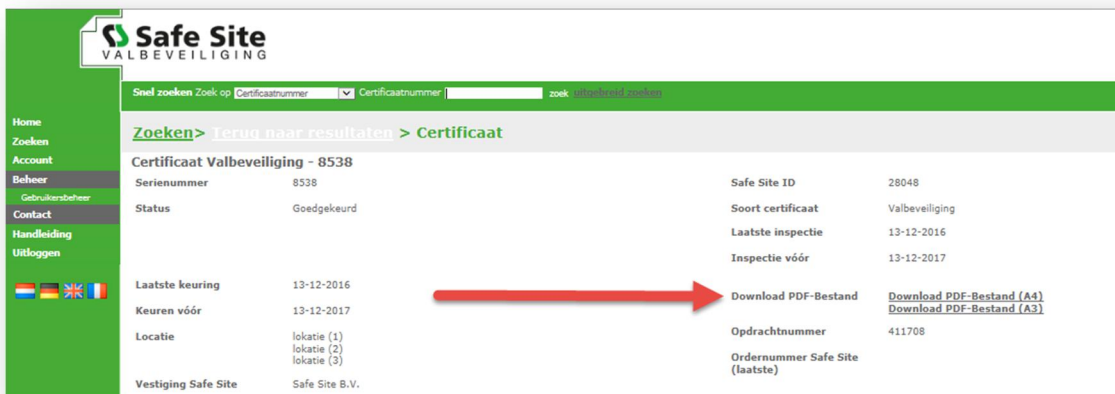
Safe Site
VALBEVEILIGING

Snel zoeken Zoek op Certificaatnummer Certificaatnummer zoek uitgebreid zoeken

Home
Zoeken
Account
Beheer
Gebruikersbeheer
Contact
Handleiding
Uitloggen

Zoeken> Terug naar resultaten > Certificaat

Certificaat Valbeveiliging - 8538

| | | | |
|---|---|---|---|
| Serienummer | 8538 | Safe Site ID | 28048 |
| Status | Goedgekeurd | Soort certificaat | Valbeveiliging |
| | | Laatste inspectie | 13-12-2016 |
| | | Inspectie vóór | 13-12-2017 |
| Laatste keuring | 13-12-2016 | Download PDF-Bestand | Download PDF-Bestand (A4) Download PDF-Bestand (A3) |
| Keuren vóór | 13-12-2017 | Opdrachtnummer | 411708 |
| Locatie | lokatie (1) lokatie (2) lokatie (3) | Ordernummer Safe Site (laatste) | |
| Vestiging Safe Site | Safe Site B.V. | | |